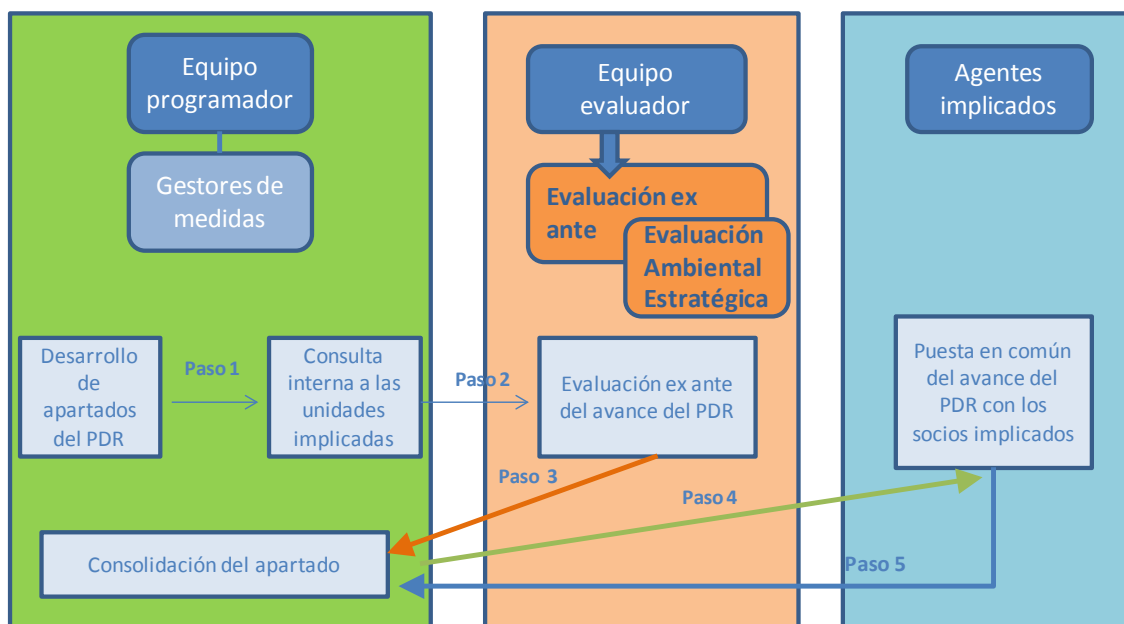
Equipo programador

Gestores de medidas

Equipo evaluador

Evaluación ex ante

Evaluación Ambiental Estratégica

Agentes implicados

Desarrollo de apartados del PDR

Paso 1

Consulta interna a las unidades implicadas

Paso 2

Evaluación ex ante del avance del PDR

Puesta en común del avance del PDR con los socios implicados

Paso 3

Paso 4

Consolidación del apartado

Paso 5